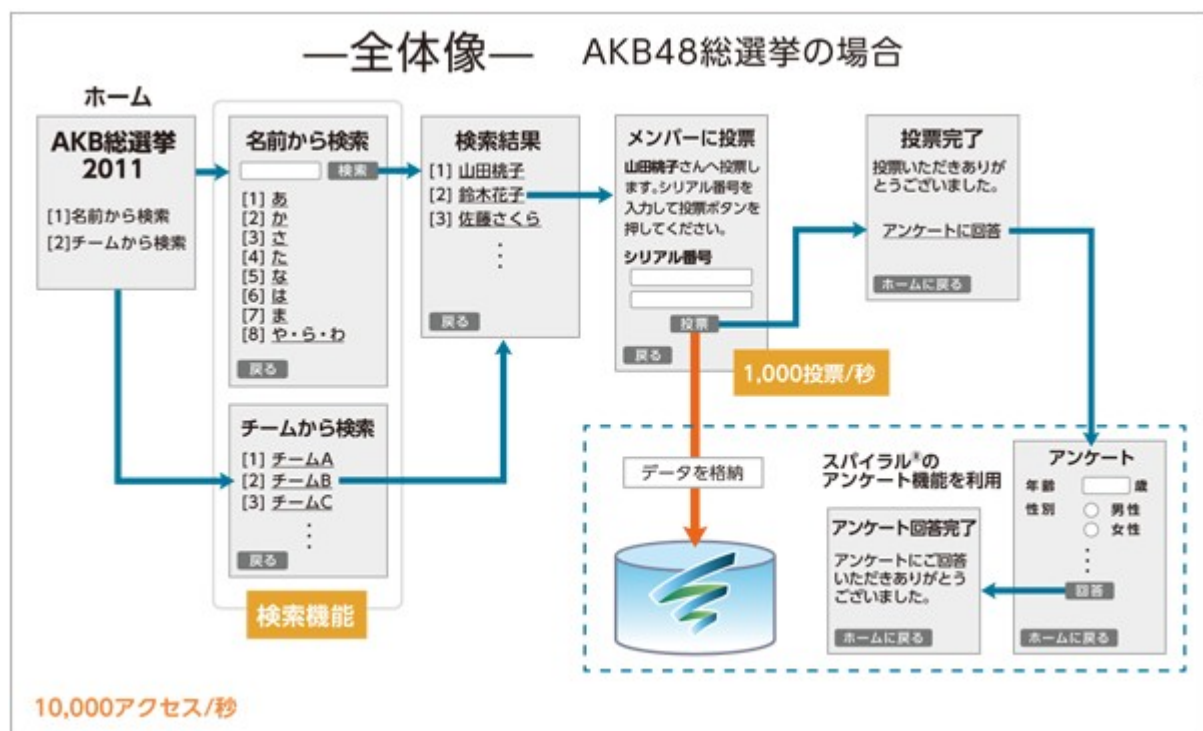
—全体像— AKB48総選挙の場合

ホーム

AKB総選挙 2011

[1]名前から検索
[2]チームから検索

名前から検索

検索

[1] あ
[2] か
[3] さ
[4] た
[5] な
[6] は
[7] ま
[8] や・ら・わ

戻る

チームから検索

[1] チームA
[2] チームB
[3] チームC
⋮

戻る

検索機能

検索結果

[1] 山田桃子
[2] 鈴木花子
[3] 佐藤さくら
⋮

戻る

メンバーに投票

山田桃子さんへ投票します。シリアル番号を入力して投票ボタンを押してください。

シリアル番号

投票

戻る

1,000投票/秒

投票完了

投票いただきありがとうございました。

アンケートに回答

ホームに戻る

データを格納

スパイラル®のアンケート機能を利用

アンケート

年齢 歳
性別 男性 女性
⋮

回答

ホームに戻る

アンケート回答完了

アンケートにご回答いただきありがとうございました。

ホームに戻る

10,000アクセス/秒